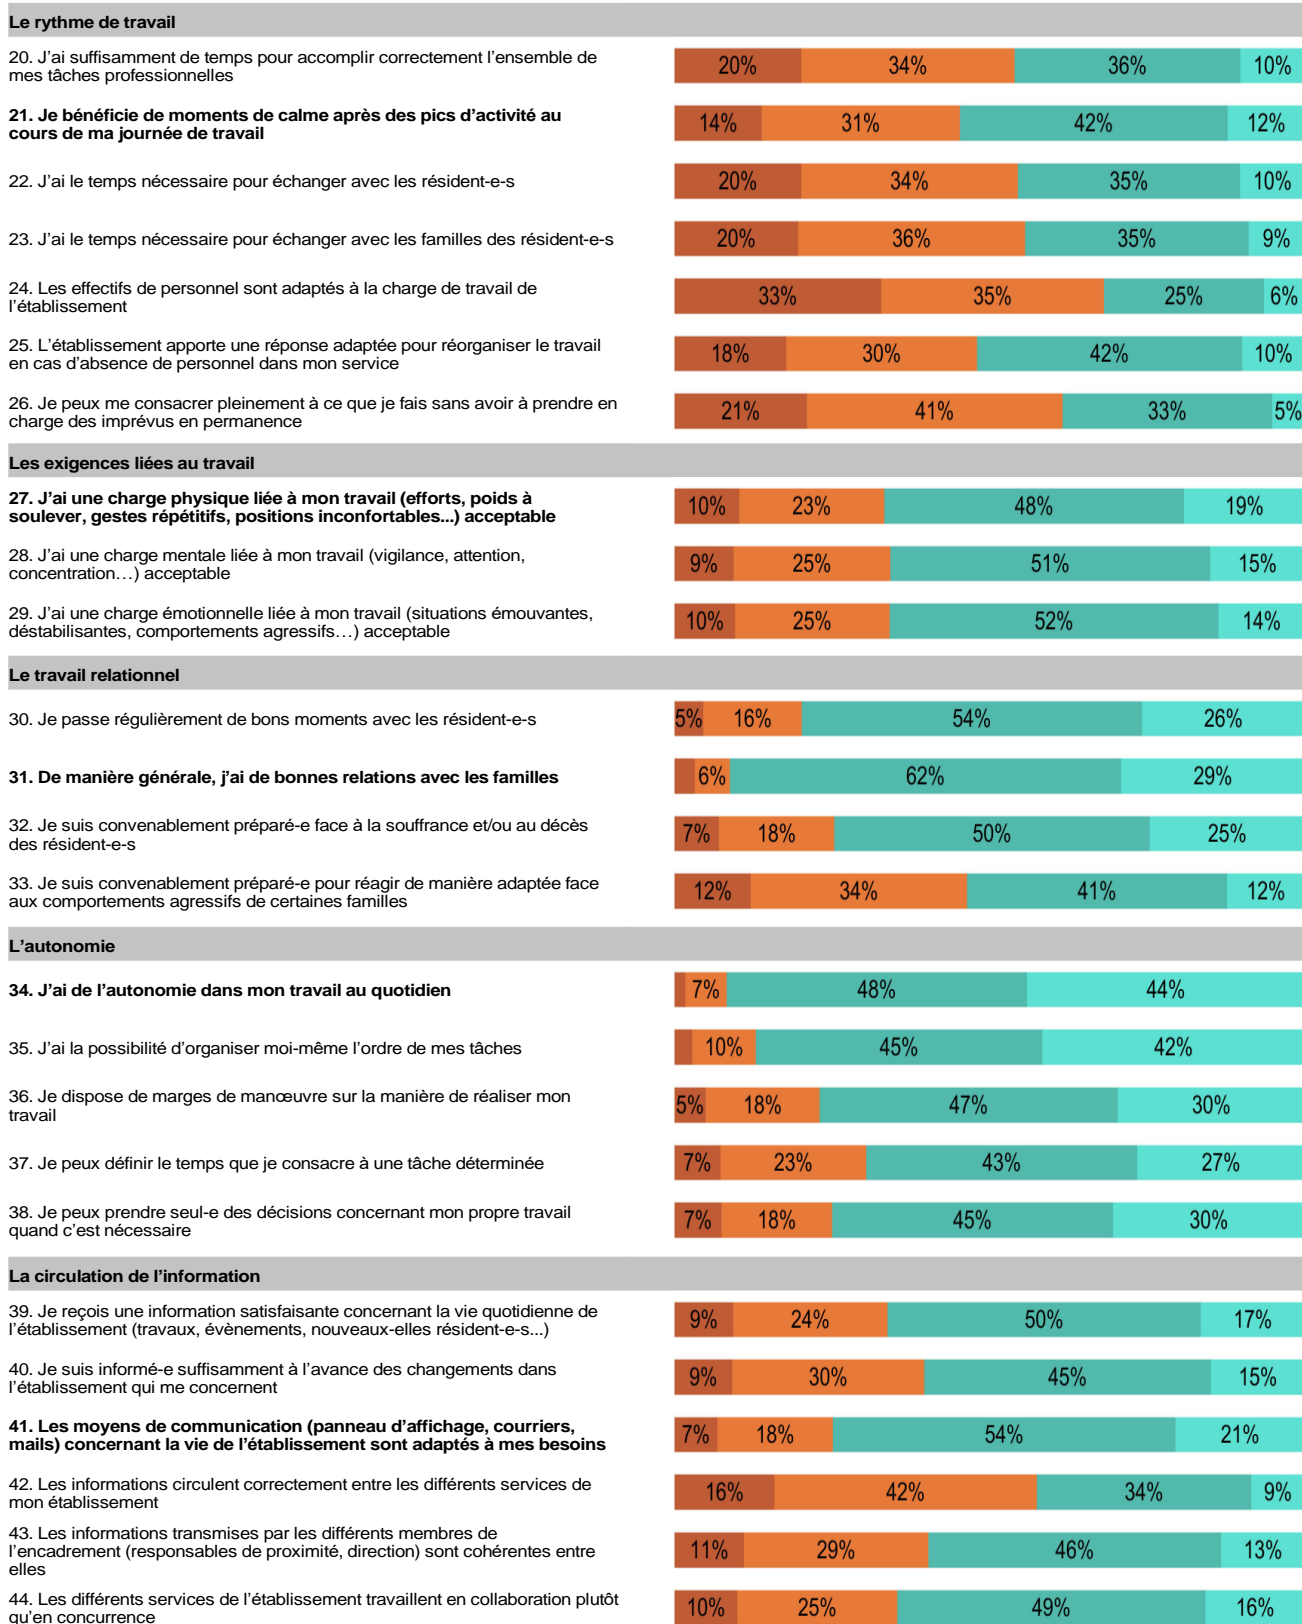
Le rythme de travail

| | | | | |
|---|---|---|---|---|
| 20. J'ai suffisamment de temps pour accomplir correctement l'ensemble de mes tâches professionnelles | 20% | 34% | 36% | 10% |
| **21. Je bénéficie de moments de calme après des pics d'activité au cours de ma journée de travail** | 14% | 31% | 42% | 12% |
| 22. J'ai le temps nécessaire pour échanger avec les résident-e-s | 20% | 34% | 35% | 10% |
| 23. J'ai le temps nécessaire pour échanger avec les familles des résident-e-s | 20% | 36% | 35% | 9% |
| 24. Les effectifs de personnel sont adaptés à la charge de travail de l'établissement | 33% | 35% | 25% | 6% |
| 25. L'établissement apporte une réponse adaptée pour réorganiser le travail en cas d'absence de personnel dans mon service | 18% | 30% | 42% | 10% |
| 26. Je peux me consacrer pleinement à ce que je fais sans avoir à prendre en charge des imprévus en permanence | 21% | 41% | 33% | 5% |

Les exigences liées au travail

| | | | | |
|---|---|---|---|---|
| **27. J'ai une charge physique liée à mon travail (efforts, poids à soulever, gestes répétitifs, positions inconfortables...) acceptable** | 10% | 23% | 48% | 19% |
| 28. J'ai une charge mentale liée à mon travail (vigilance, attention, concentration…) acceptable | 9% | 25% | 51% | 15% |
| 29. J'ai une charge émotionnelle liée à mon travail (situations émouvantes, déstabilisantes, comportements agressifs…) acceptable | 10% | 25% | 52% | 14% |

Le travail relationnel

| | | | | |
|---|---|---|---|---|
| 30. Je passe régulièrement de bons moments avec les résident-e-s | 5% | 16% | 54% | 26% |
| **31. De manière générale, j'ai de bonnes relations avec les familles** | | 6% | 62% | 29% |
| 32. Je suis convenablement préparé-e face à la souffrance et/ou au décès des résident-e-s | 7% | 18% | 50% | 25% |
| 33. Je suis convenablement préparé-e pour réagir de manière adaptée face aux comportements agressifs de certaines familles | 12% | 34% | 41% | 12% |

L'autonomie

| | | | | |
|---|---|---|---|---|
| **34. J'ai de l'autonomie dans mon travail au quotidien** | | 7% | 48% | 44% |
| 35. J'ai la possibilité d'organiser moi-même l'ordre de mes tâches | | 10% | 45% | 42% |
| 36. Je dispose de marges de manœuvre sur la manière de réaliser mon travail | 5% | 18% | 47% | 30% |
| 37. Je peux définir le temps que je consacre à une tâche déterminée | 7% | 23% | 43% | 27% |
| 38. Je peux prendre seul-e des décisions concernant mon propre travail quand c'est nécessaire | 7% | 18% | 45% | 30% |

La circulation de l'information

| | | | | |
|---|---|---|---|---|
| 39. Je reçois une information satisfaisante concernant la vie quotidienne de l'établissement (travaux, évènements, nouveaux-elles résident-e-s...) | 9% | 24% | 50% | 17% |
| 40. Je suis informé-e suffisamment à l'avance des changements dans l'établissement qui me concernent | 9% | 30% | 45% | 15% |
| **41. Les moyens de communication (panneau d'affichage, courriers, mails) concernant la vie de l'établissement sont adaptés à mes besoins** | 7% | 18% | 54% | 21% |
| 42. Les informations circulent correctement entre les différents services de mon établissement | 16% | 42% | 34% | 9% |
| 43. Les informations transmises par les différents membres de l'encadrement (responsables de proximité, direction) sont cohérentes entre elles | 11% | 29% | 46% | 13% |
| 44. Les différents services de l'établissement travaillent en collaboration plutôt qu'en concurrence | 10% | 25% | 49% | 16% |